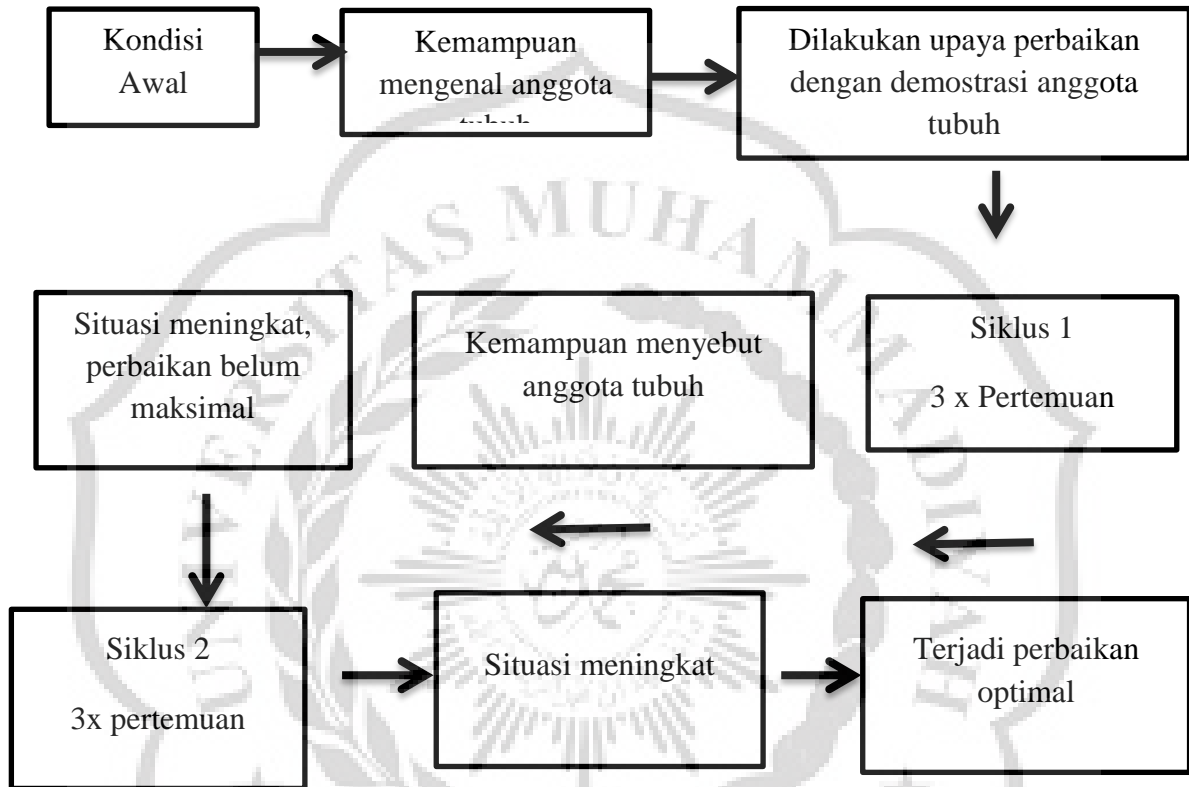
Kondisi Awal

Kemampuan mengenal anggota tubuh

Dilakukan upaya perbaikan dengan demostrasi anggota tubuh

Situasi meningkat, perbaikan belum maksimal

Kemampuan menyebut anggota tubuh

Siklus 1

3 x Pertemuan

Siklus 2

3x pertemuan

Situasi meningkat

Terjadi perbaikan optimal

TAS MUHAM